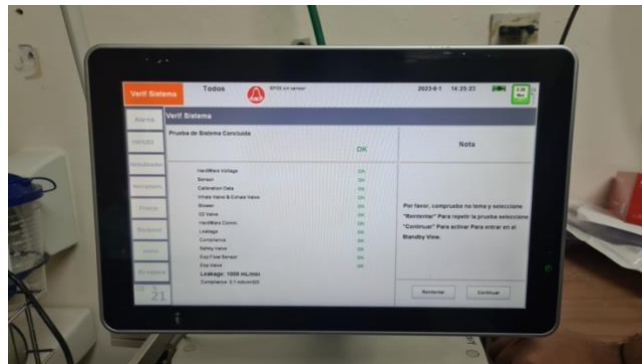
Verif Sistema

Todos

EtO2 sin sensor

2023-9-1 14:25:23

Alarma

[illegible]

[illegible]

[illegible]

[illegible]

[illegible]

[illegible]

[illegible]

21

Verif Sistema

Prueba de Sistema Concluida

OK

Nota

| | |
|---|---|
| HardWare Voltage | OK |
| Sensor | OK |
| Calibration Data | OK |
| Inhale Valve & Exhale Valve | OK |
| Blower | OK |
| O2 Valve | OK |
| HardWare Comm | OK |
| Leakage | OK |
| Compliance | OK |
| Safety Valve | OK |
| Exp Flow Sensor | OK |
| Exp Valve | OK |

Leakage: 1000 mL/min

Compliance: 2.1 ml/cmH2O

Por favor, compruebe su tema y seleccione "Reintentar" Para repetir la prueba seleccione "Continuar" Para activar Para entrar en el Standby View.

Reintentar

Continuar